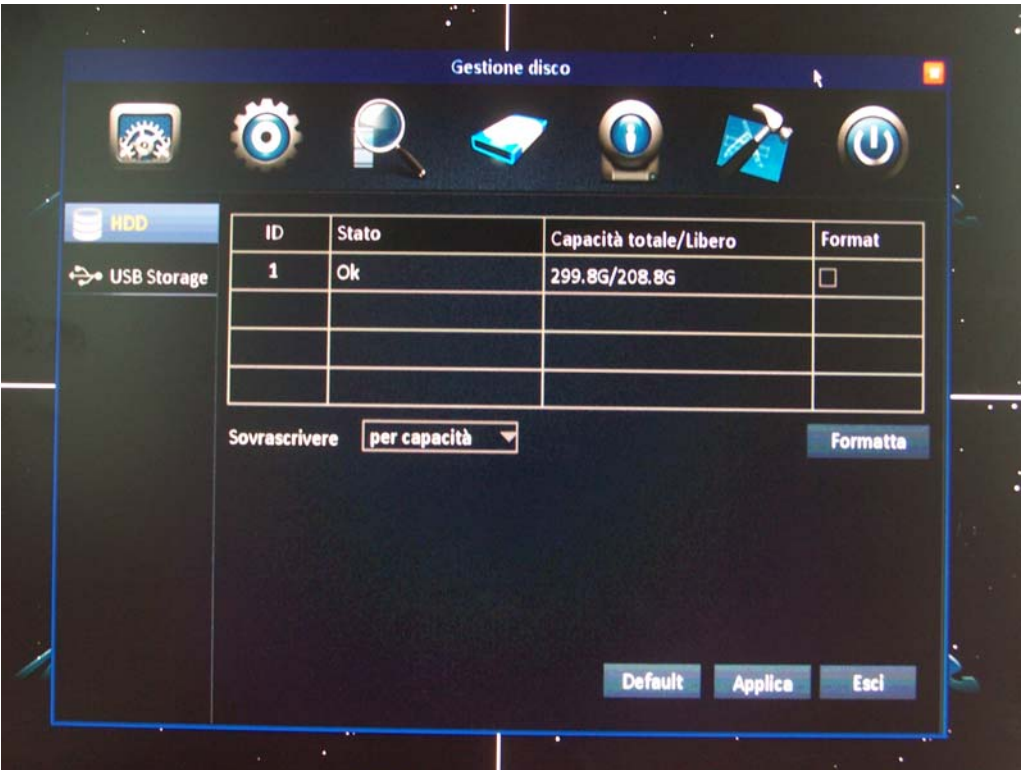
Gestione disco

HDD
USB Storage

| ID | Stato | Capacità totale/Libero | Format |
|---|---|---|---|
| 1 | Ok | 299.8G/208.8G | ☐ |
| | | | |
| | | | |
| | | | |

Sovrascrivere per capacità

Formatta

Default Applica Esci